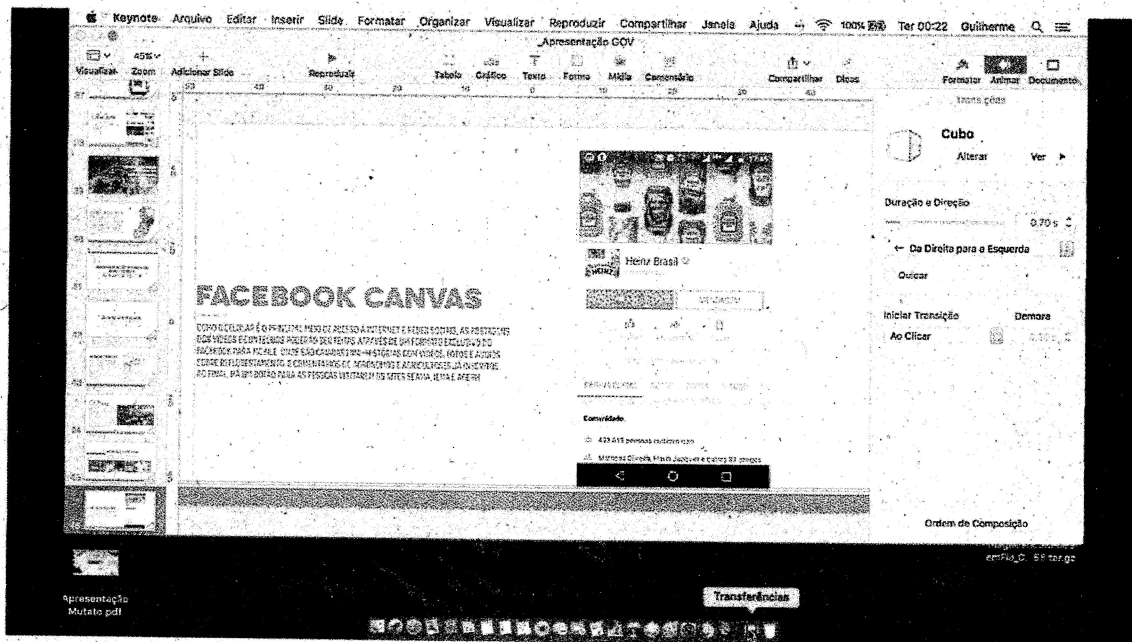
Keynote Arquivo Editar Inserir Slide Formatar Organizar Visualizar Reproduzir Compartilhar Janela Ajuda 100% Ter 00:22 Guilherme

Apresentação GOV

Visualizar Zoom Adicionar Slide Reproduzir Tabela Gráfico Texto Forma Mídia Comentário Compartilhar Dicas Formatar Animar Documento

Transições

Cubo

Alterar Ver

Duração e Direção

0,70 s

Da Direita para a Esquerda

Quicar

Iniciar Transição Demora

Ao Clicar

FACEBOOK CANVAS

COMO O CELULAR É O PRINCIPAL MEIO DE ACESSO À INTERNET E REDES SOCIAIS, AS POSTAGENS DOS VÍDEOS E CONTEÚDOS PODERÃO SER FEITAS ATRAVÉS DE UM FORMATO EXCLUSIVO DO FACEBOOK PARA MOBILE, ONDE SÃO CRIADAS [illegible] COM VÍDEOS, FOTOS E ÁUDIOS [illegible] AO FINAL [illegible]

Heinz Brasil

Comunidade

423.415 pessoas curtiram isso

Marcos Oliveira, Maria Joaquina e outros 83 amigos

Ordem de Composição

Apresentação Mutato.pdf

Transferências